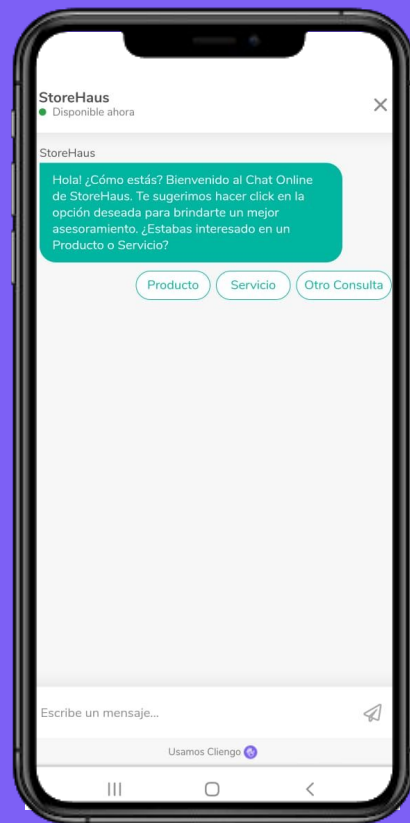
StoreHaus
Disponible ahora

StoreHaus

Hola! ¿Cómo estás? Bienvenido al Chat Online de StoreHaus. Te sugerimos hacer click en la opción deseada para brindarte un mejor asesoramiento. ¿Estabas interesado en un Producto o Servicio?

Producto
Servicio
Otro Consulta

Escribe un mensaje...

Usamos Cliengo